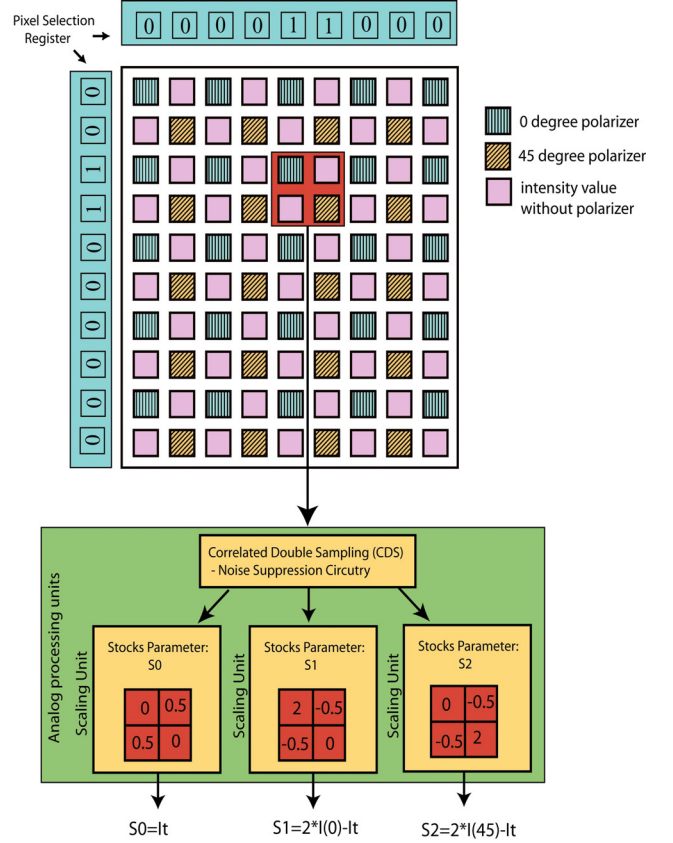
Pixel Selection Register

| 0 | 0 | 0 | 0 | 1 | 1 | 0 | 0 | 0 |
|---|---|---|---|---|---|---|---|---|

| 0 |
|---|
| 0 |
| 1 |
| 1 |
| 0 |
| 0 |
| 0 |
| 0 |
| 0 |
| 0 |

0 degree polarizer
45 degree polarizer
intensity value without polarizer

Analog processing units

Correlated Double Sampling (CDS) - Noise Suppression Circutry

Scaling Unit
Stocks Parameter: S0

| 0 | 0.5 |
|---|---|
| 0.5 | 0 |

Scaling Unit
Stocks Parameter: S1

| 2 | -0.5 |
|---|---|
| -0.5 | 0 |

Scaling Unit
Stocks Parameter: S2

| 0 | -0.5 |
|---|---|
| -0.5 | 2 |

S0=It
S1=2*I(0)-It
S2=2*I(45)-It